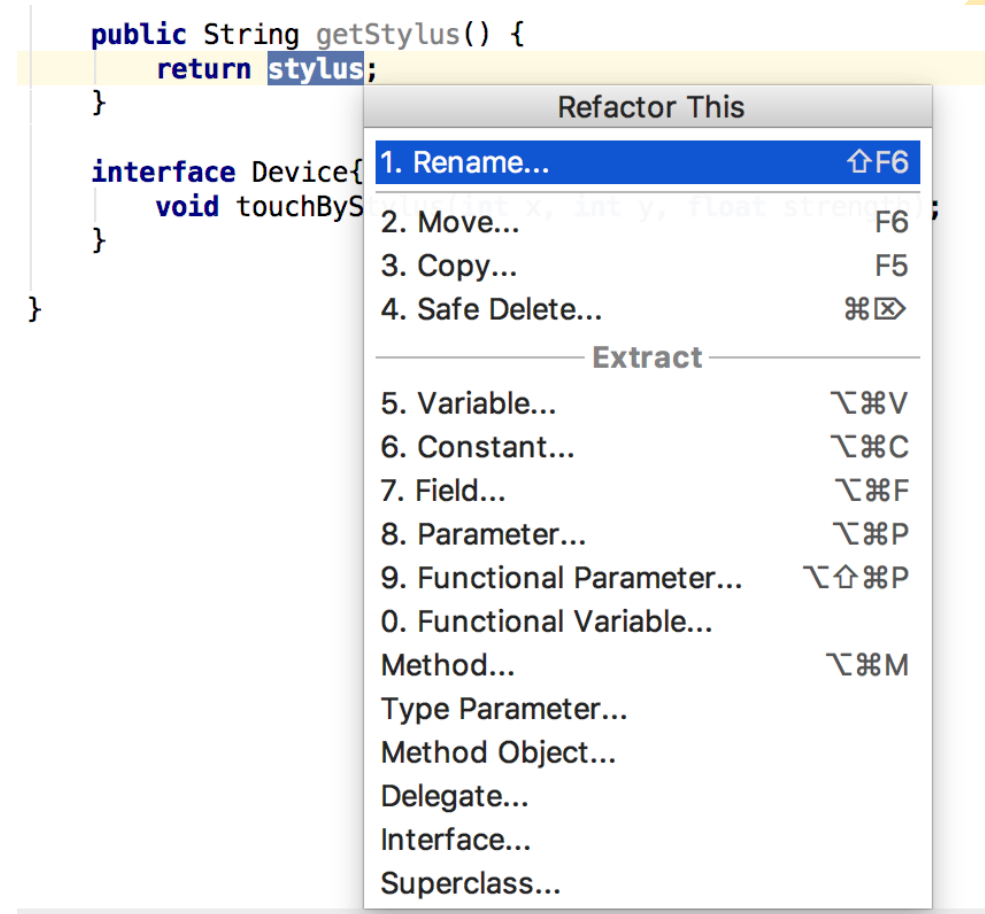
public String getStylus() {
    return stylus;
}

interface Device{
    void touchByS
}

}

Refactor This

1. Rename... ⇧F6
2. Move... F6
3. Copy... F5
4. Safe Delete... ⌘⌦

Extract

5. Variable... ⌥⌘V
6. Constant... ⌥⌘C
7. Field... ⌥⌘F
8. Parameter... ⌥⌘P
9. Functional Parameter... ⌥⇧⌘P
0. Functional Variable...
Method... ⌥⌘M
Type Parameter...
Method Object...
Delegate...
Interface...
Superclass...